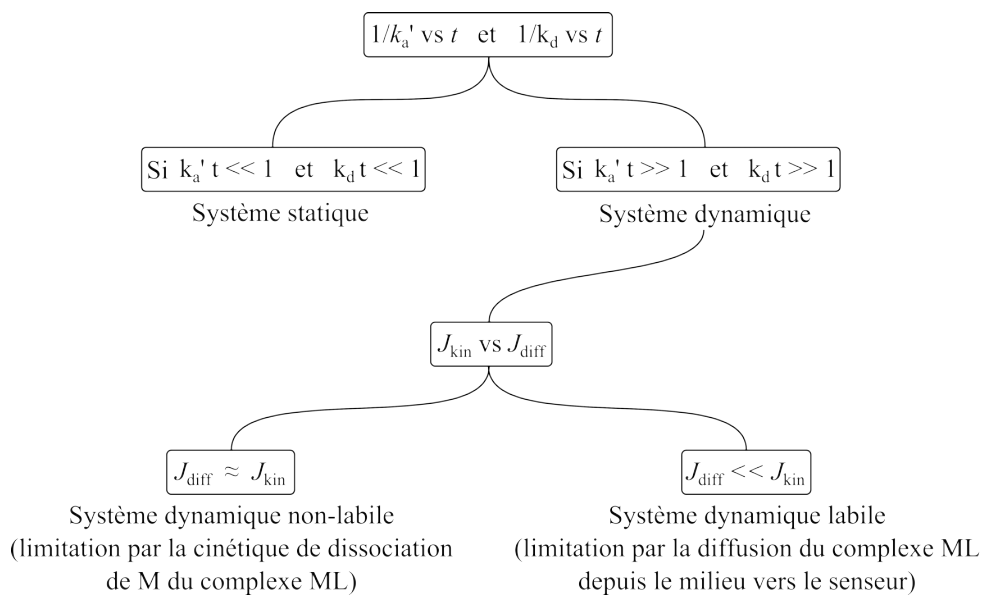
$1/k_a'$ vs $t$ et $1/k_d$ vs $t$

Si $k_a' t << 1$ et $k_d t << 1$

Système statique

Si $k_a' t >> 1$ et $k_d t >> 1$

Système dynamique

$J_{kin}$ vs $J_{diff}$

$J_{diff} \approx J_{kin}$

Système dynamique non-labile (limitation par la cinétique de dissociation de M du complexe ML)

$J_{diff} << J_{kin}$

Système dynamique labile (limitation par la diffusion du complexe ML depuis le milieu vers le senseur)